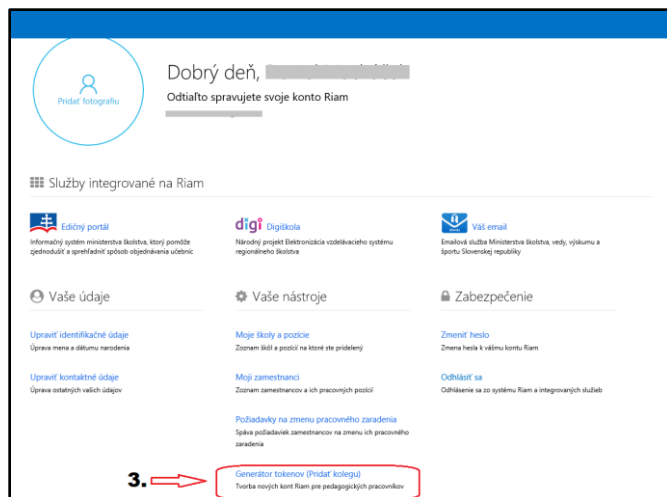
Pridať fotografiu

Dobrý deň, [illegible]

Odtiaľto spravujete svoje konto Riam

Služby integrované na Riam

Edičný portál
Informačný systém ministerstva školstva, ktorý pomôže zjednodušiť a sprehľadniť spôsob objednávania učebníc

digi Digiškola
Národný projekt Elektronizácia vzdelávacieho systému regionálneho školstva

Váš email
Emailová služba Ministerstva školstva, vedy, výskumu a športu Slovenskej republiky

Vaše údaje

Upraviť identifikačné údaje
Úprava mena a dátumu narodenia

Upraviť kontaktné údaje
Úprava ostatných vašich údajov

Vaše nástroje

Moje školy a pozície
Zoznam škôl a pozícií na ktoré ste pridelený

Moji zamestnanci
Zoznam zamestnancov a ich pracovných pozícií

Požiadavky na zmenu pracovného zaradenia
Správa požiadaviek zamestnancov na zmenu ich pracovného zaradenia

Generátor tokenov (Pridať kolegu)
Tvorba nových kont Riam pre pedagogických pracovníkov

Zabezpečenie

Zmeniť heslo
Zmena hesla k vášmu kontu Riam

Odhlásiť sa
Odhlásenie sa zo systému Riam a integrovaných služieb

3.